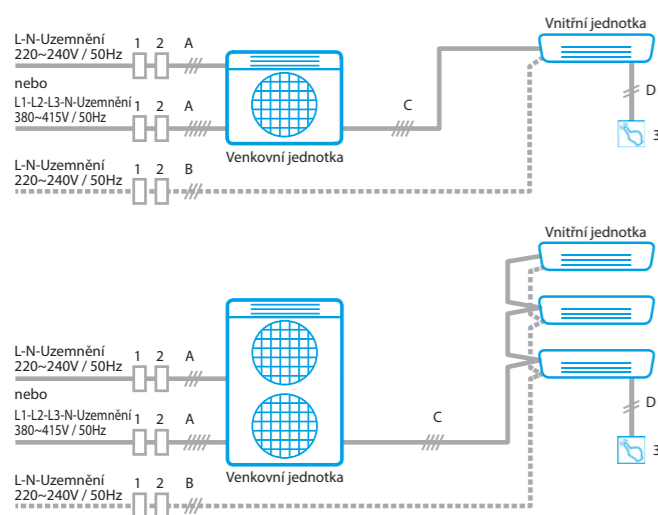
L-N-Uzemnění
220~240V / 50Hz
1 2 A
nebo
L1-L2-L3-N-Uzemnění
380~415V / 50Hz
1 2 A
L-N-Uzemnění
220~240V / 50Hz
1 2 B
Venkovní jednotka
C
Vnitřní jednotka
D
3

L-N-Uzemnění
220~240V / 50Hz
1 2 A
nebo
L1-L2-L3-N-Uzemnění
380~415V / 50Hz
1 2 A
L-N-Uzemnění
220~240V / 50Hz
1 2 B
Venkovní jednotka
C
Vnitřní jednotka
D
3